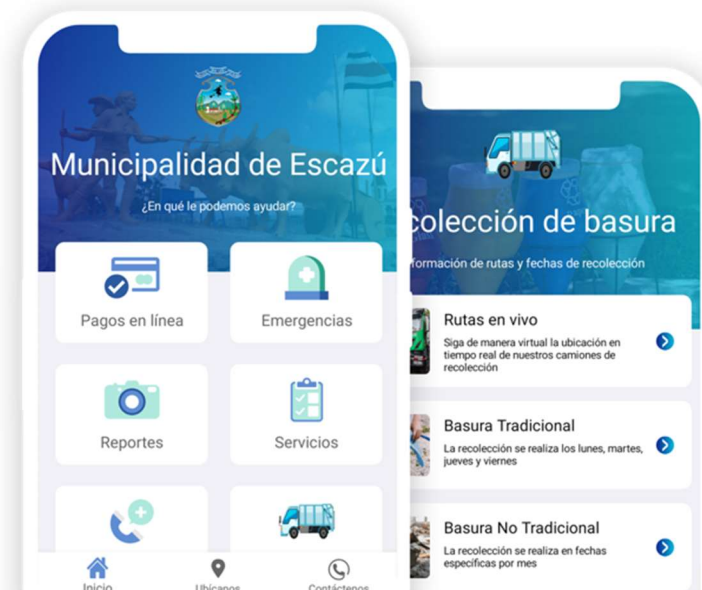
Municipalidad de Escazú

¿En qué le podemos ayudar?

Pagos en línea

Emergencias

Reportes

Servicios

Inicio

Ubicanos

Contáctenos

olección de basura

formación de rutas y fechas de recolección

Rutas en vivo

Siga de manera virtual la ubicación en tiempo real de nuestros camiones de recolección

Basura Tradicional

La recolección se realiza los lunes, martes, jueves y viernes

Basura No Tradicional

La recolección se realiza en fechas específicas por mes